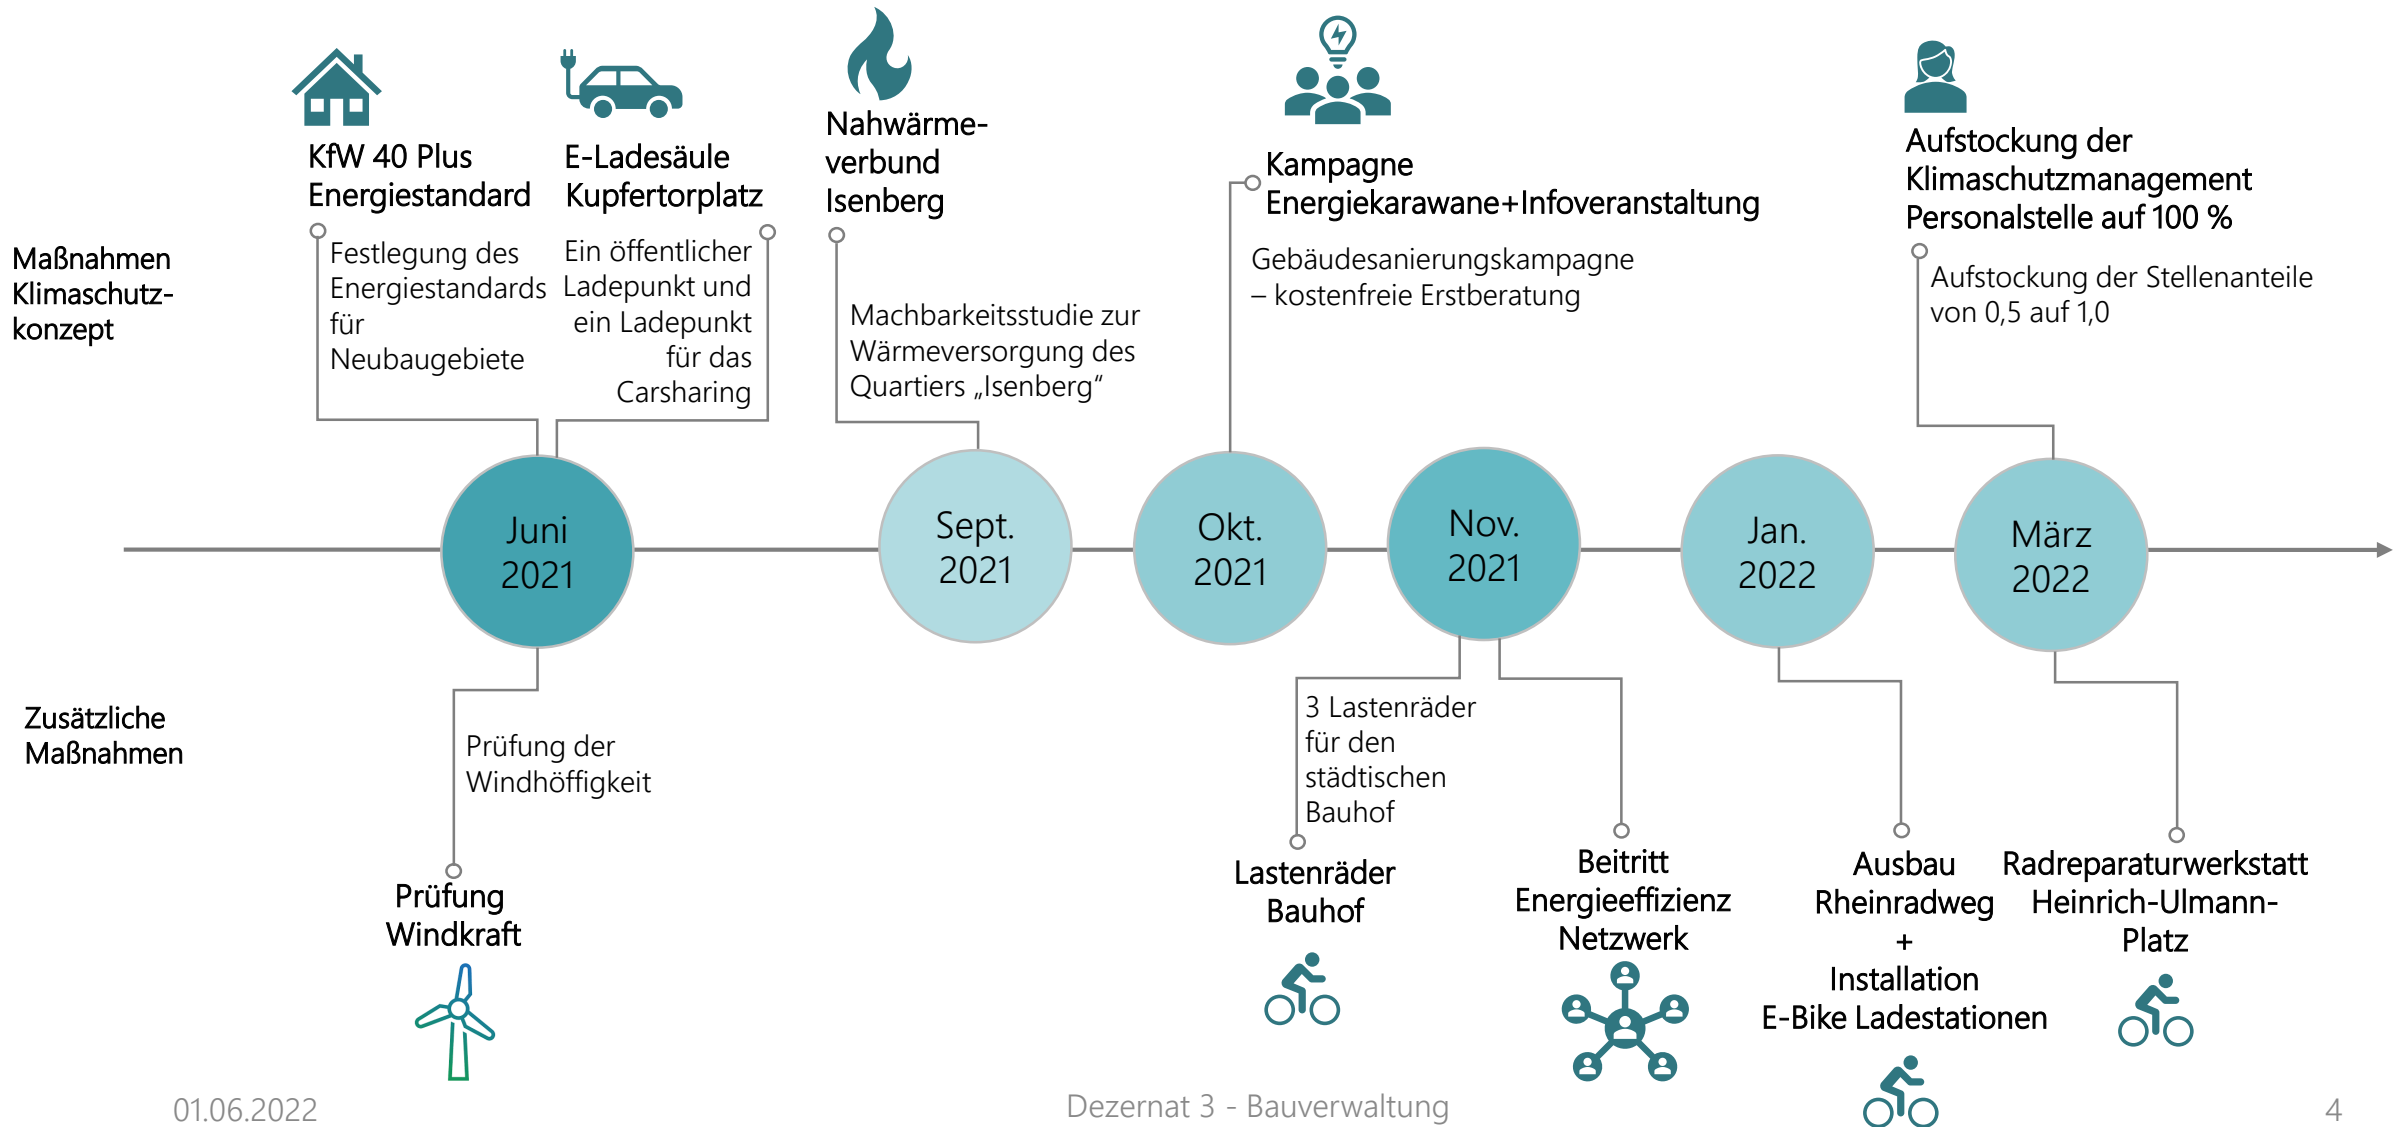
Maßnahmen Klimaschutzkonzept

KfW 40 Plus Energiestandard

Festlegung des Energiestandards für Neubaugebiete

E-Ladesäule Kupfertorplatz

Ein öffentlicher Ladepunkt und ein Ladepunkt für das Carsharing

Nahwärmeverbund Isenberg

Machbarkeitsstudie zur Wärmeversorgung des Quartiers „Isenberg"

Kampagne Energiekarawane+Infoveranstaltung

Gebäudesanierungskampagne – kostenfreie Erstberatung

Aufstockung der Klimaschutzmanagement Personalstelle auf 100 %

Aufstockung der Stellenanteile von 0,5 auf 1,0

Juni 2021

Sept. 2021

Okt. 2021

Nov. 2021

Jan. 2022

März 2022

Zusätzliche Maßnahmen

Prüfung der Windhöffigkeit

Prüfung Windkraft

3 Lastenräder für den städtischen Bauhof

Lastenräder Bauhof

Beitritt Energieeffizienz Netzwerk

Ausbau Rheinradweg + Installation E-Bike Ladestationen

Radreparaturwerkstatt Heinrich-Ulmann-Platz

01.06.2022

Dezernat 3 - Bauverwaltung

4